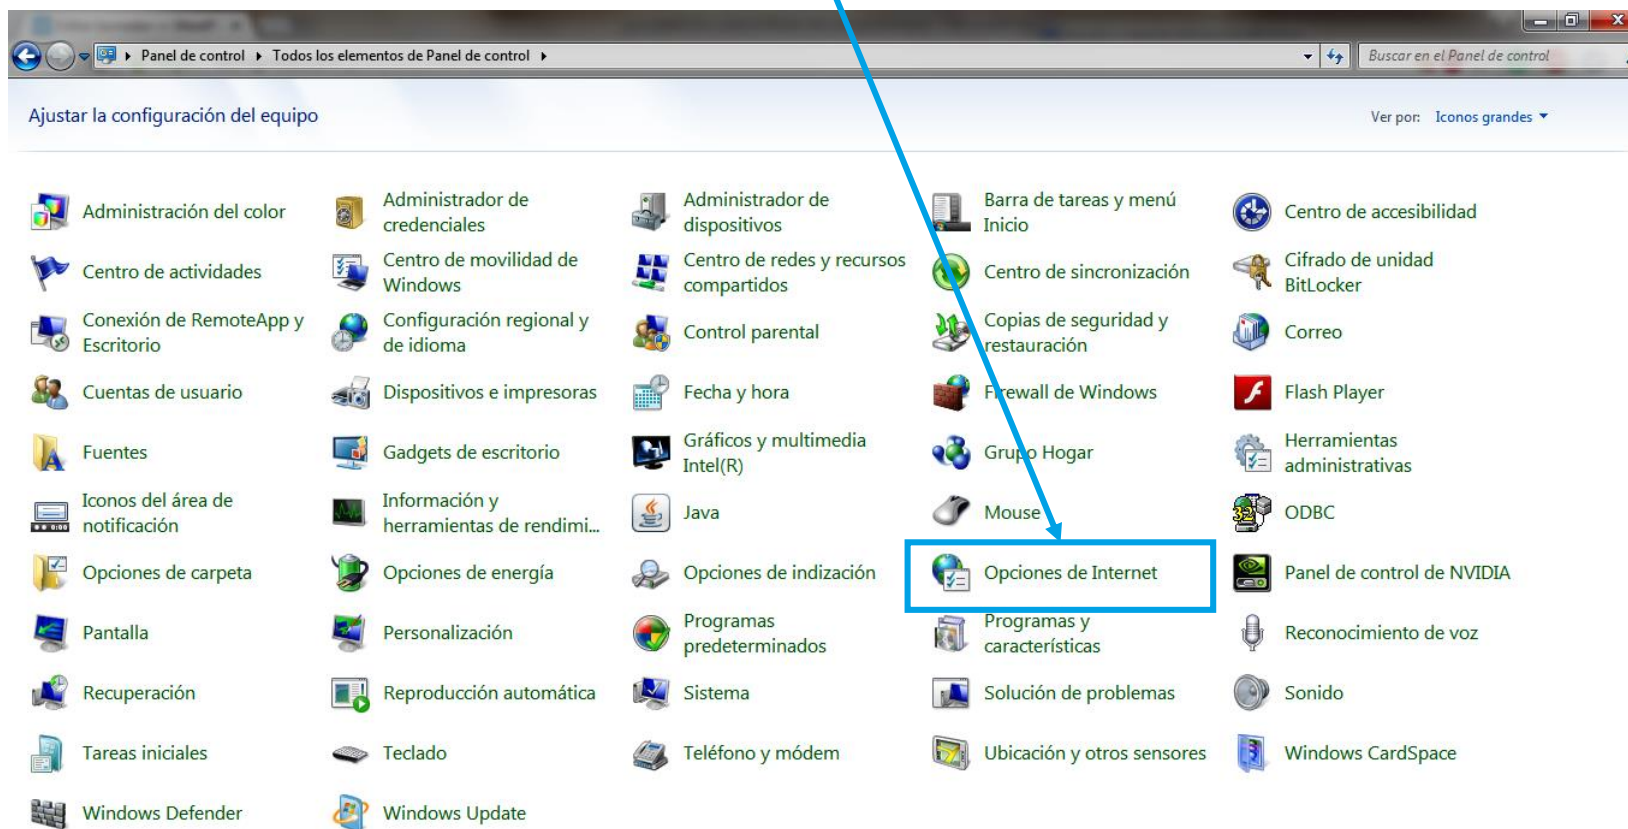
Panel de control ▸ Todos los elementos de Panel de control ▸

Buscar en el Panel de control

Ajustar la configuración del equipo

Ver por: Iconos grandes ▾

Administración del color
Administrador de credenciales
Administrador de dispositivos
Barra de tareas y menú Inicio
Centro de accesibilidad
Centro de actividades
Centro de movilidad de Windows
Centro de redes y recursos compartidos
Centro de sincronización
Cifrado de unidad BitLocker
Conexión de RemoteApp y Escritorio
Configuración regional y de idioma
Control parental
Copias de seguridad y restauración
Correo
Cuentas de usuario
Dispositivos e impresoras
Fecha y hora
Firewall de Windows
Flash Player
Fuentes
Gadgets de escritorio
Gráficos y multimedia Intel(R)
Grupo Hogar
Herramientas administrativas
Iconos del área de notificación
Información y herramientas de rendimi...
Java
Mouse
ODBC
Opciones de carpeta
Opciones de energía
Opciones de indización
Opciones de Internet
Panel de control de NVIDIA
Pantalla
Personalización
Programas predeterminados
Programas y características
Reconocimiento de voz
Recuperación
Reproducción automática
Sistema
Solución de problemas
Sonido
Tareas iniciales
Teclado
Teléfono y módem
Ubicación y otros sensores
Windows CardSpace
Windows Defender
Windows Update